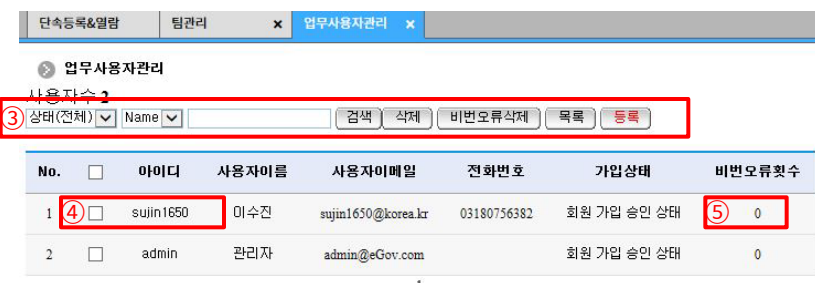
단속등록&열람 | 팀관리 × | 업무사용자관리 ×

업무사용자관리

사용자수 2

③ 상태(전체) Name 검색 삭제 비번오류삭제 목록 등록

| No. | | 아이디 | 사용자이름 | 사용자이메일 | 전화번호 | 가입상태 | 비번오류횟수 |
|---|---|---|---|---|---|---|---|
| 1 | ④ | sujin1650 | 이수진 | sujin1650@korea.kr | 03180756382 | 회원 가입 승인 상태 | ⑤ 0 |
| 2 | | admin | 관리자 | admin@eGov.com | | 회원 가입 승인 상태 | 0 |